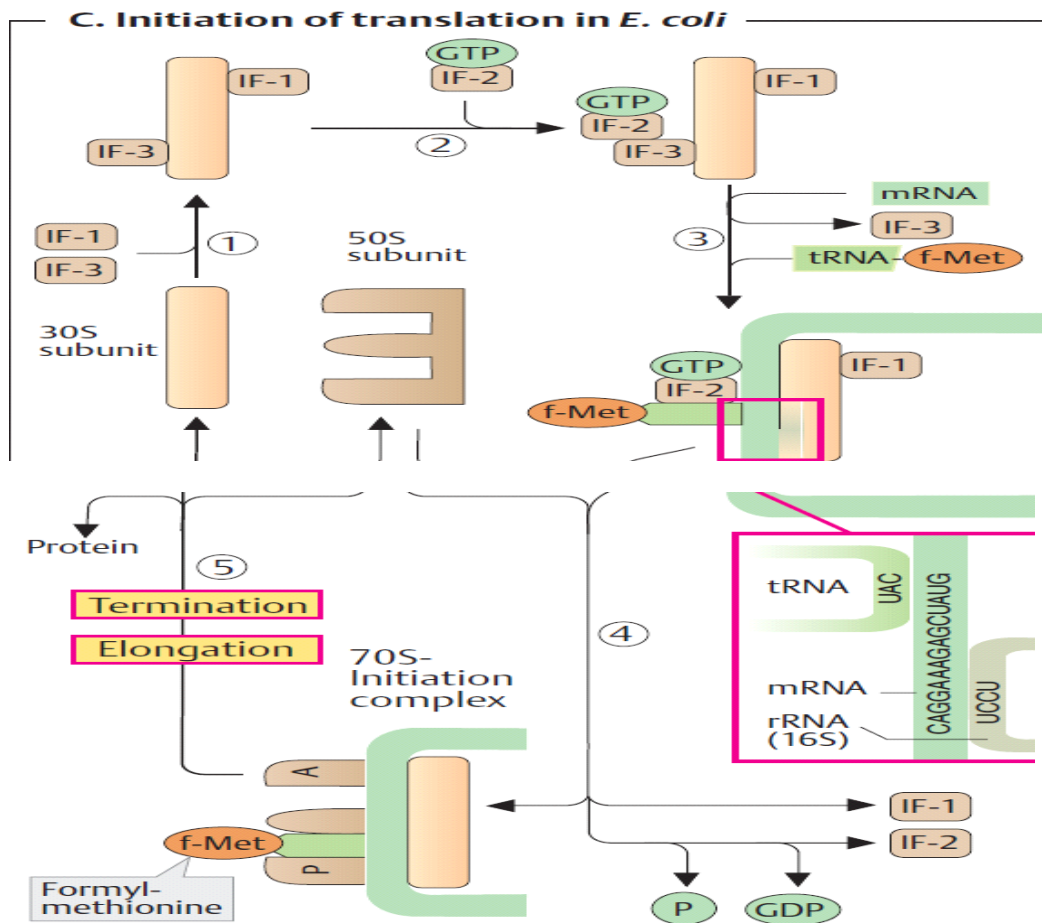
C. Initiation of translation in E. coli

IF-1
IF-3
GTP
IF-2
2
GTP
IF-2
IF-3
IF-1
IF-1
IF-3
1
50S subunit
30S subunit
mRNA
IF-3
3
tRNA- f-Met
GTP
IF-2
f-Met
IF-1
Protein
5
Termination
Elongation
70S-Initiation complex
4
tRNA
UAC
CAGGAAGAGCUAUG
mRNA
UCCU
rRNA (16S)
A
f-Met
P
Formyl-methionine
IF-1
IF-2
P
GDP